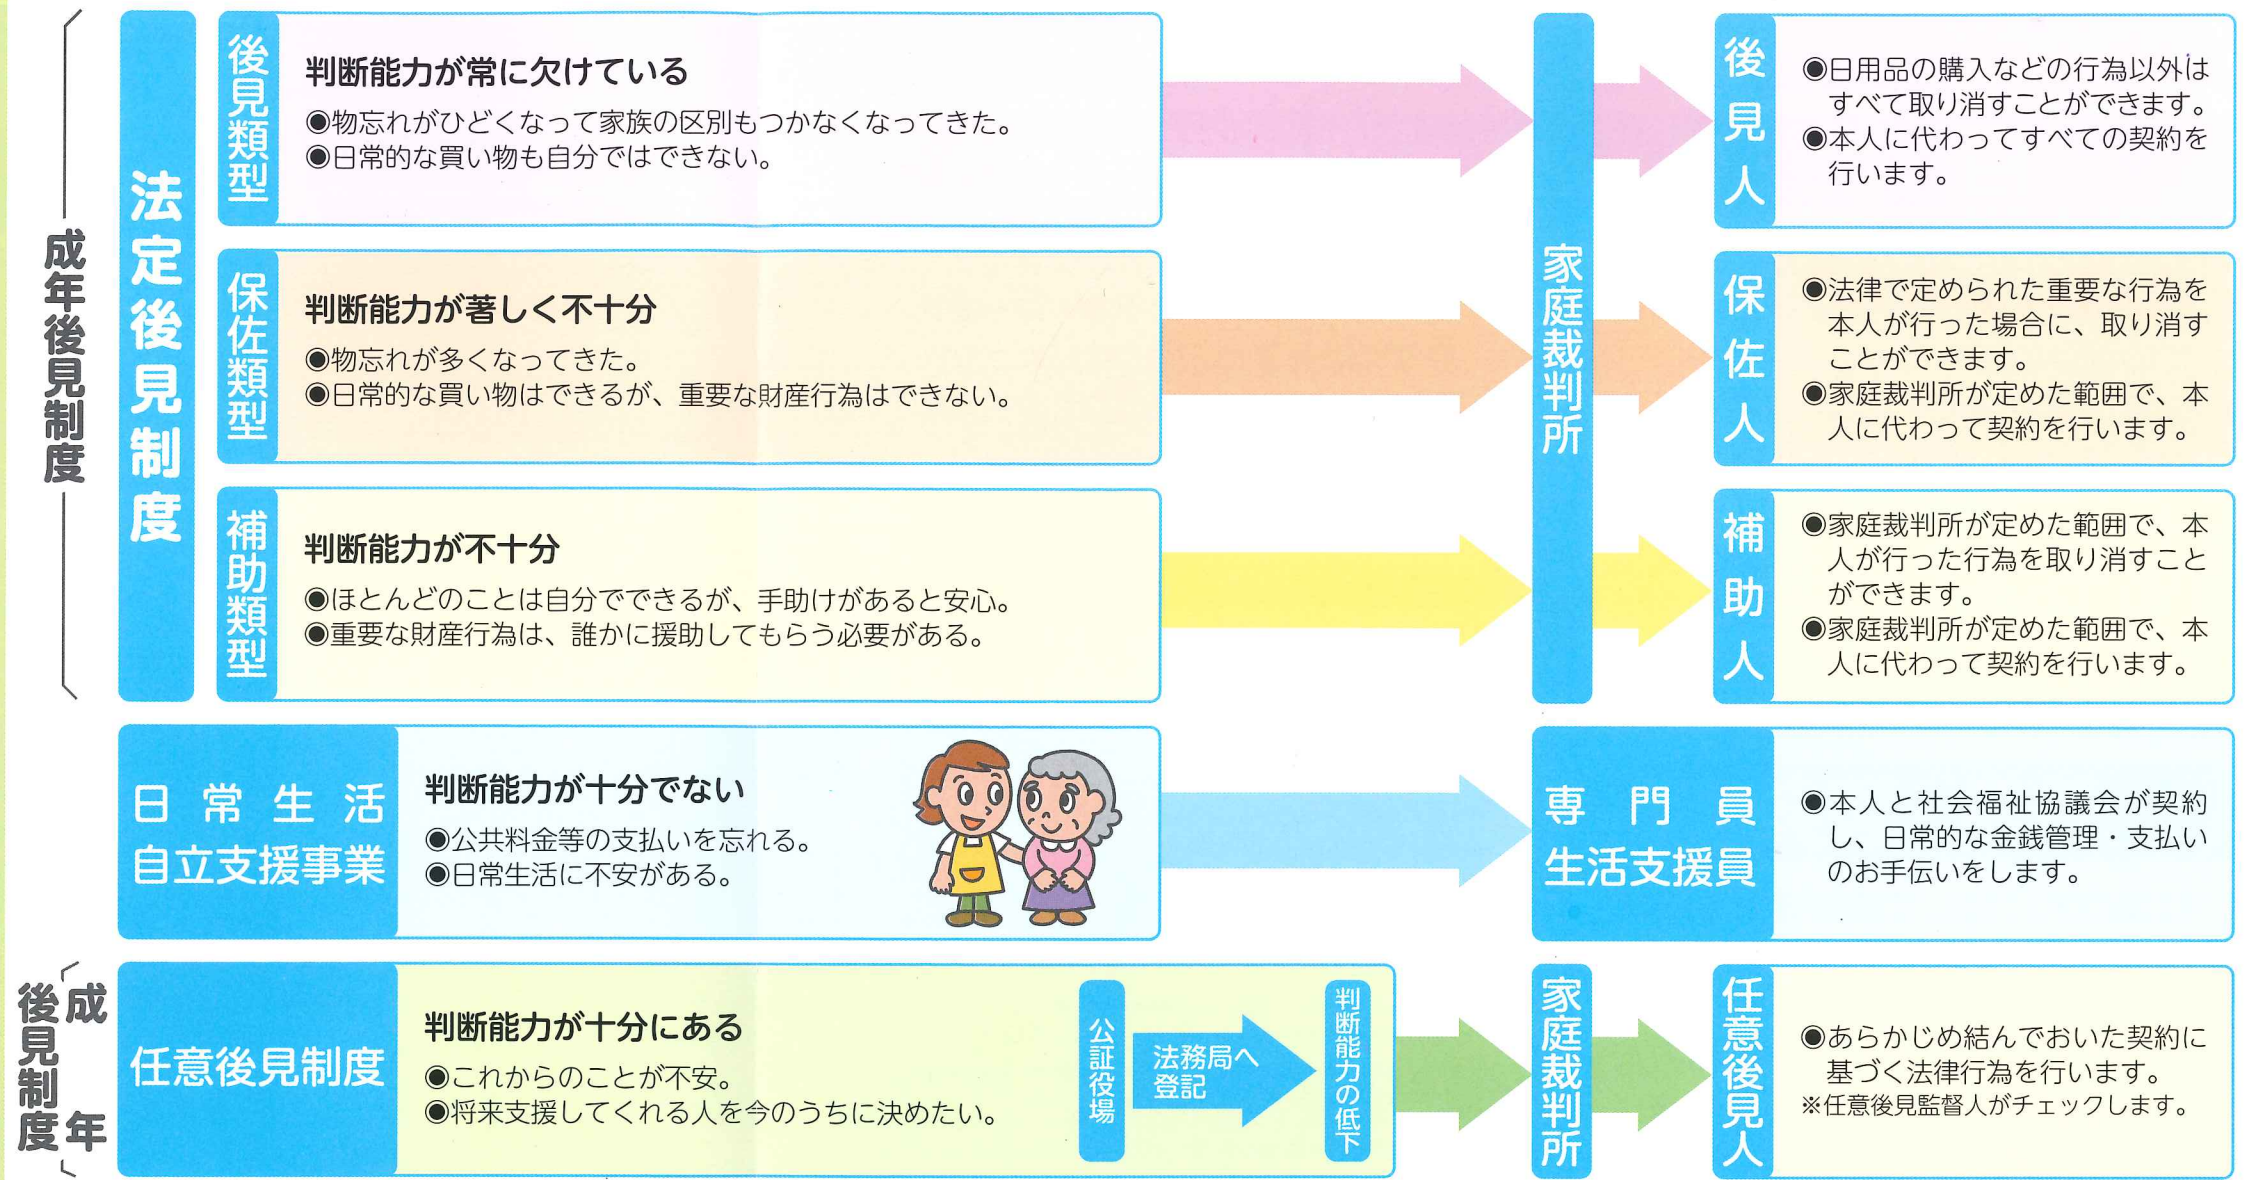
成年後見制度

法定後見制度

後見類型
判断能力が常に欠けている
◉物忘れがひどくなって家族の区別もつかなくなってきた。
◉日常的な買い物も自分ではできない。

保佐類型
判断能力が著しく不十分
◉物忘れが多くなってきた。
◉日常的な買い物はできるが、重要な財産行為はできない。

補助類型
判断能力が不十分
◉ほとんどのことは自分でできるが、手助けがあると安心。
◉重要な財産行為は、誰かに援助してもらう必要がある。

家庭裁判所

後見人
◉日用品の購入などの行為以外はすべて取り消すことができます。
◉本人に代わってすべての契約を行います。

保佐人
◉法律で定められた重要な行為を本人が行った場合に、取り消すことができます。
◉家庭裁判所が定めた範囲で、本人に代わって契約を行います。

補助人
◉家庭裁判所が定めた範囲で、本人が行った行為を取り消すことができます。
◉家庭裁判所が定めた範囲で、本人に代わって契約を行います。

日常生活自立支援事業
判断能力が十分でない
◉公共料金等の支払いを忘れる。
◉日常生活に不安がある。

専門員
生活支援員
◉本人と社会福祉協議会が契約し、日常的な金銭管理・支払いのお手伝いをします。

成年後見制度

任意後見制度
判断能力が十分にある
◉これからのことが不安。
◉将来支援してくれる人を今のうちに決めたい。

公証役場
法務局へ登記
判断能力の低下

家庭裁判所

任意後見人
◉あらかじめ結んでおいた契約に基づく法律行為を行います。
※任意後見監督人がチェックします。